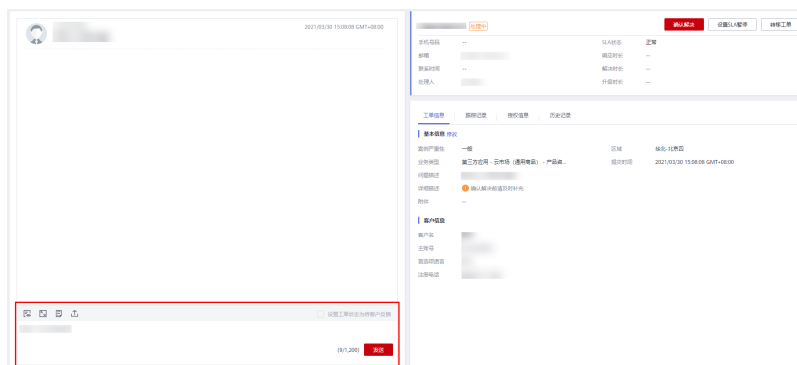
2021/03/30 15:08:08 GMT+08:00

处理中

确认解决 设置SLA暂停 持续工单

手机号码 --
邮箱
联系时间 --
处理人

SLA状态 正常
响应时长 --
解决时长 --
升级时长 --

工单信息 跟踪记录 授权信息 历史记录

基本信息 修改

案例严重性 一般
业务类型 第三方应用 - 云市场（通用商品） - 产品咨...
问题描述
详细描述 确认解决请选择补充
附件 --

区域 华北-北京四
提交时间 2021/03/30 15:08:08 GMT+08:00

客户信息

客户名
主账号
首选问题语言
注册电话

设置工单状态为待客户反馈

(0/1,200) 发送